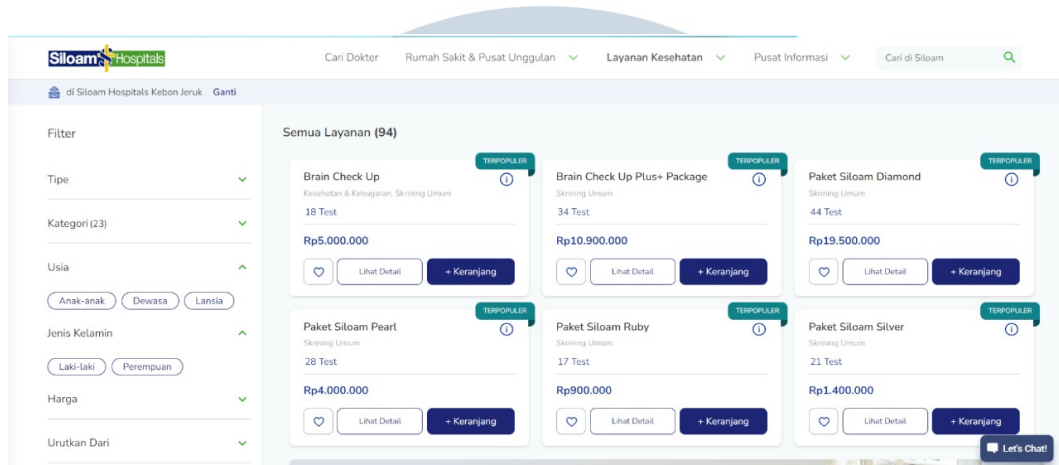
Siloam Hospitals

Cari Dokter Rumah Sakit & Pusat Unggulan Layanan Kesehatan Pusat Informasi Cari di Siloam

di Siloam Hospitals Kebon Jeruk Ganti

Filter

Tipe

Kategori (23)

Usia

Anak-anak Dewasa Lansia

Jenis Kelamin

Laki-laki Perempuan

Harga

Urutkan Dari

Semua Layanan (94)

TERPOPULER
Brain Check Up
Kesehatan & Kebugaran, Skrining Umum
18 Test
Rp5.000.000
Lihat Detail + Keranjang

TERPOPULER
Brain Check Up Plus+ Package
Skrining Umum
34 Test
Rp10.900.000
Lihat Detail + Keranjang

TERPOPULER
Paket Siloam Diamond
Skrining Umum
44 Test
Rp19.500.000
Lihat Detail + Keranjang

TERPOPULER
Paket Siloam Pearl
Skrining Umum
28 Test
Rp4.000.000
Lihat Detail + Keranjang

TERPOPULER
Paket Siloam Ruby
Skrining Umum
17 Test
Rp900.000
Lihat Detail + Keranjang

TERPOPULER
Paket Siloam Silver
Skrining Umum
21 Test
Rp1.400.000
Lihat Detail + Keranjang

Let's Chat!